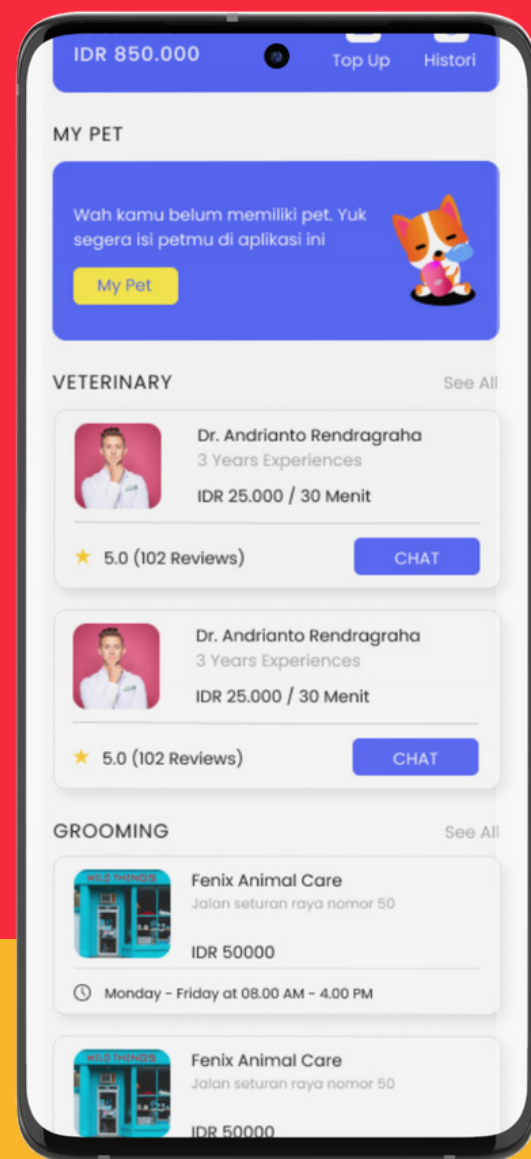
IDR 850.000

Top Up

Histori

MY PET

Wah kamu belum memiliki pet. Yuk segera isi petmu di aplikasi ini

My Pet

VETERINARY

See All

Dr. Andrianto Rendragraha

3 Years Experiences

IDR 25.000 / 30 Menit

5.0 (102 Reviews)

CHAT

Dr. Andrianto Rendragraha

3 Years Experiences

IDR 25.000 / 30 Menit

5.0 (102 Reviews)

CHAT

GROOMING

See All

WILD THINGS

Fenix Animal Care

Jalan seturan raya nomor 50

IDR 50000

Monday - Friday at 08.00 AM - 4.00 PM

WILD THINGS

Fenix Animal Care

Jalan seturan raya nomor 50

IDR 50000